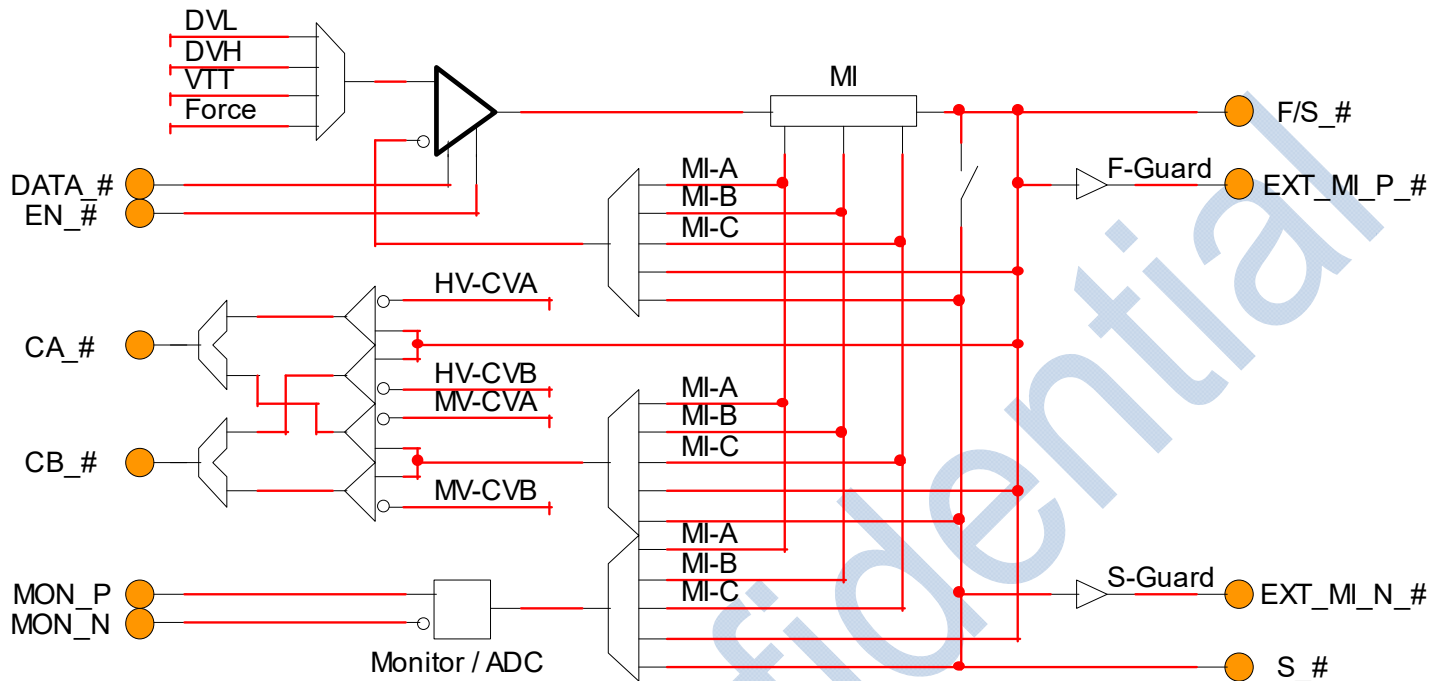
DVL
DVH
VTT
Force

MI

F/S_#

DATA_#
EN_#

MI-A
MI-B
MI-C

F-Guard

EXT_MI_P_#

HV-CVA

CA_#

HV-CVB
MV-CVA

MI-A
MI-B
MI-C

CB_#

MV-CVB

MI-A
MI-B
MI-C

S-Guard

EXT_MI_N_#

MON_P
MON_N

Monitor / ADC

S_#

fidential